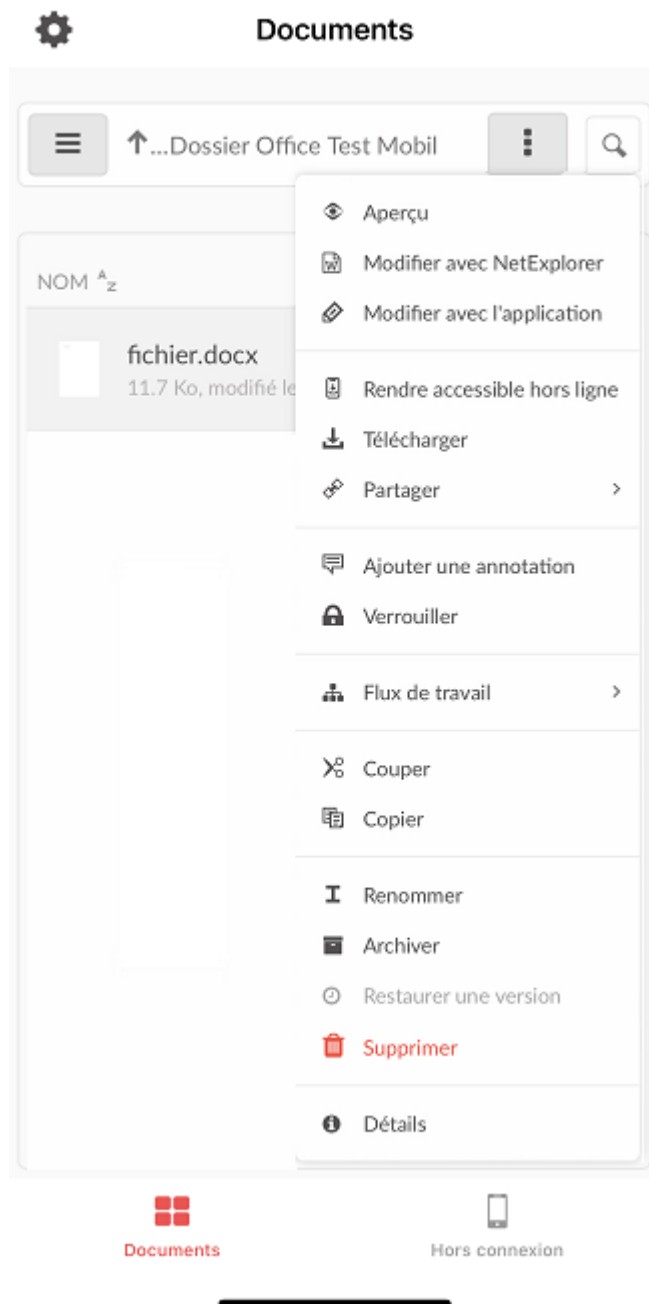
Documents

...Dossier Office Test Mobil

NOM $^{A}z$

fichier.docx
11.7 Ko, modifié le

Aperçu
Modifier avec NetExplorer
Modifier avec l'application

Rendre accessible hors ligne
Télécharger
Partager

Ajouter une annotation
Verrouiller

Flux de travail

Couper
Copier

Renommer
Archiver
Restaurer une version
Supprimer

Détails

Documents
Hors connexion